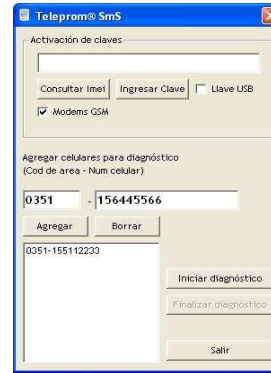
Teleprom® SmS

Activación de claves

Consultar Imei
Ingresar Clave
Llave USB
Modems GSM

Agregar celulares para diagnóstico
(Cod de area - Num celular)

0351
-
156445566

Agregar
Borrar

0351-155112233

Iniciar diagnóstico
Finalizar diagnóstico
Salir